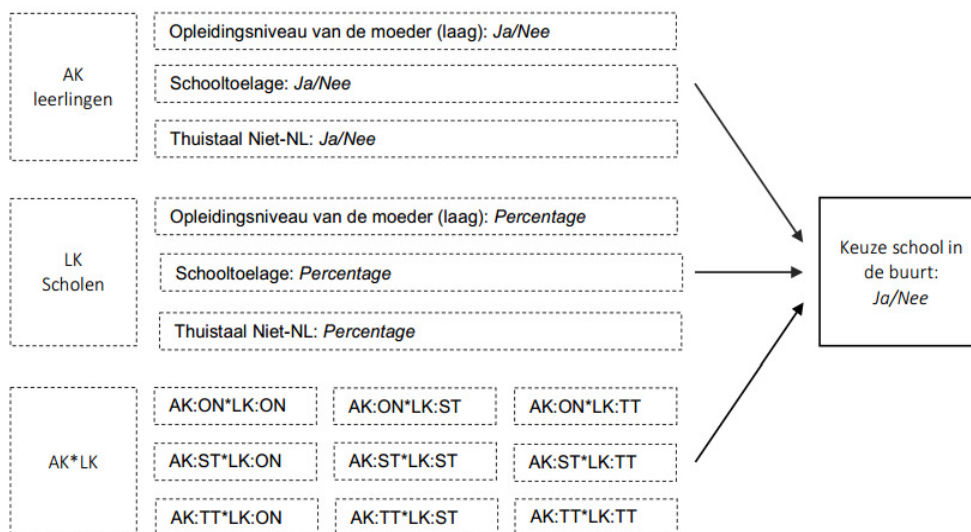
AK leerlingen

Opleidingsniveau van de moeder (laag): *Ja/Nee*

Schooltoelage: *Ja/Nee*

Thuistaal Niet-NL: *Ja/Nee*

LK Scholen

Opleidingsniveau van de moeder (laag): *Percentage*

Schooltoelage: *Percentage*

Thuistaal Niet-NL: *Percentage*

AK*LK

AK:ON*LK:ON

AK:ON*LK:ST

AK:ON*LK:TT

AK:ST*LK:ON

AK:ST*LK:ST

AK:ST*LK:TT

AK:TT*LK:ON

AK:TT*LK:ST

AK:TT*LK:TT

Keuze school in de buurt: *Ja/Nee*